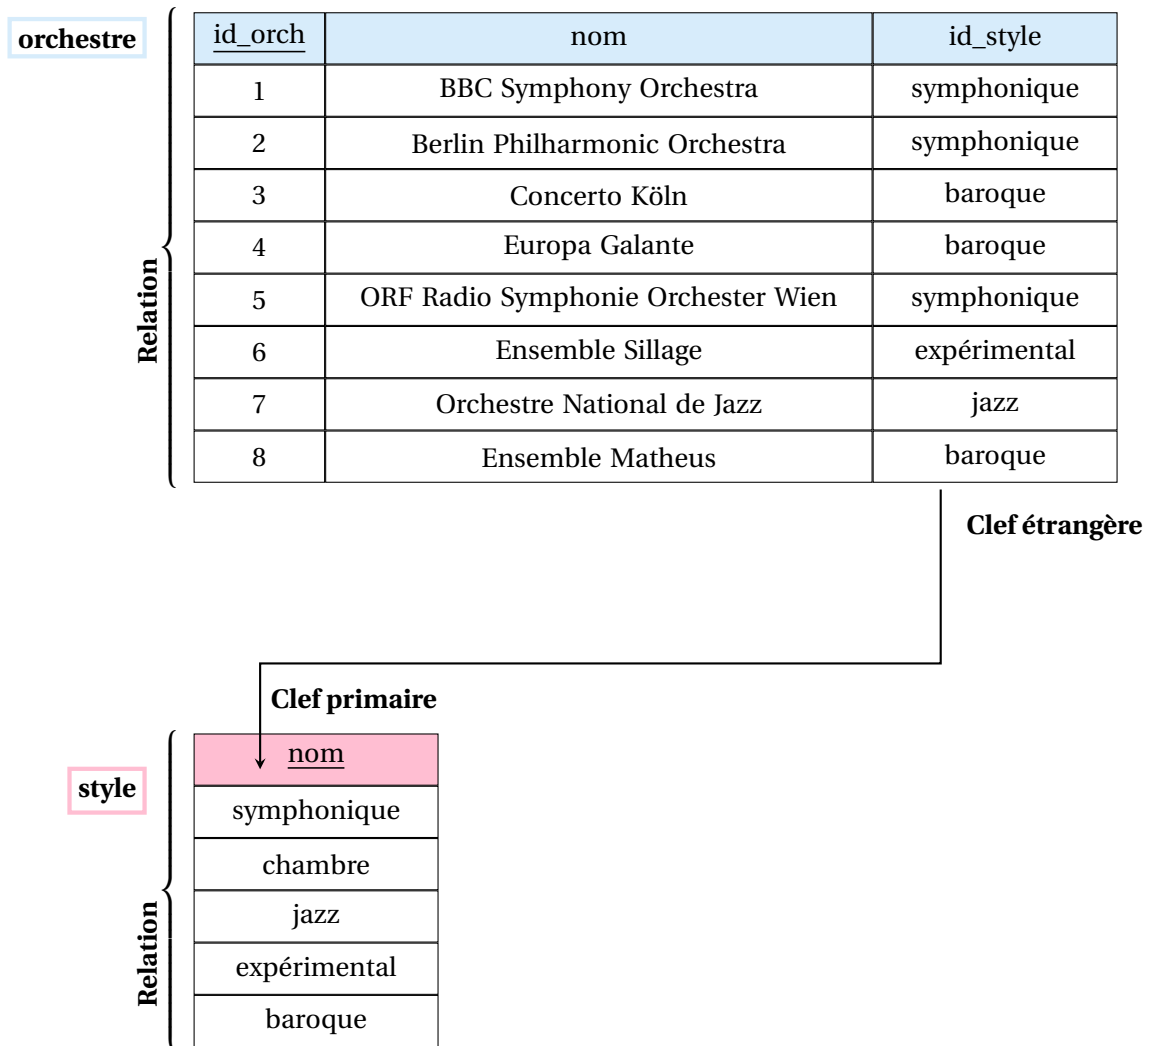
orchestre

Relation

| id_orch | nom | id_style |
|---|---|---|
| 1 | BBC Symphony Orchestra | symphonique |
| 2 | Berlin Philharmonic Orchestra | symphonique |
| 3 | Concerto Köln | baroque |
| 4 | Europa Galante | baroque |
| 5 | ORF Radio Symphonie Orchester Wien | symphonique |
| 6 | Ensemble Sillage | expérimental |
| 7 | Orchestre National de Jazz | jazz |
| 8 | Ensemble Matheus | baroque |

Clef étrangère

Clef primaire

style

Relation

| nom |
|---|
| symphonique |
| chambre |
| jazz |
| expérimental |
| baroque |